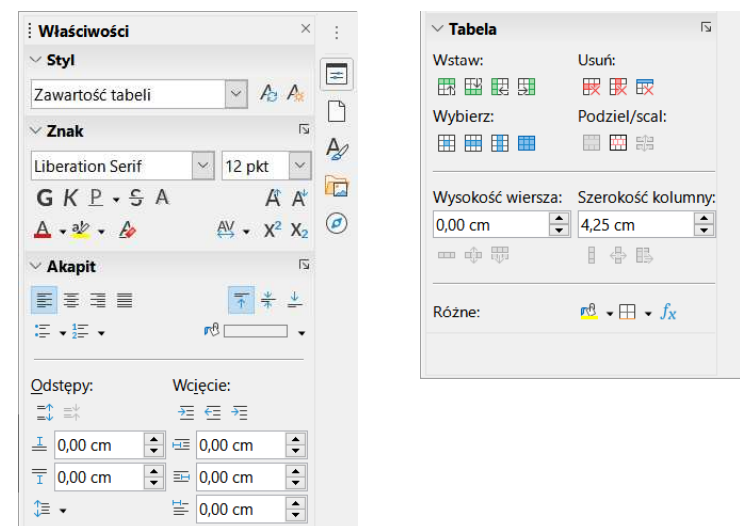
Właściwości

Styl

Zawartość tabeli

Znak

Liberation Serif

12 pkt

G K P S A

A A

$X^2$ $X_2$

Akapit

Odstępy:

Wcięcie:

0,00 cm

0,00 cm

0,00 cm

0,00 cm

0,00 cm

Tabela

Wstaw:

Usuń:

Wybierz:

Podziel/scal:

Wysokość wiersza:

Szerokość kolumny:

0,00 cm

4,25 cm

Różne:

$fx$